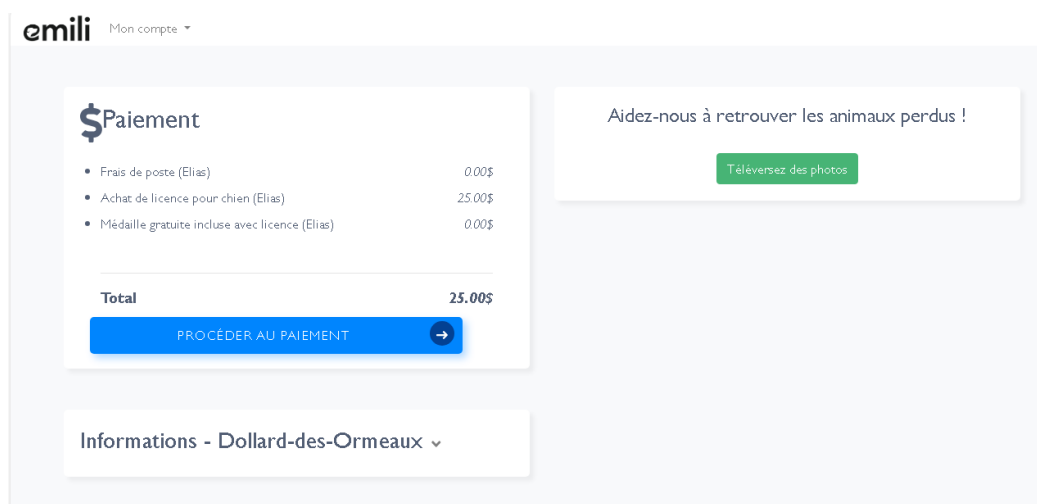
emili Mon compte

$Paiement

- Frais de poste (Elias) 0.00$
- Achat de licence pour chien (Elias) 25.00$
- Médaille gratuite incluse avec licence (Elias) 0.00$

Total 25.00$

PROCÉDER AU PAIEMENT

Aidez-nous à retrouver les animaux perdus !

Téléversez des photos

Informations - Dollard-des-Ormeaux